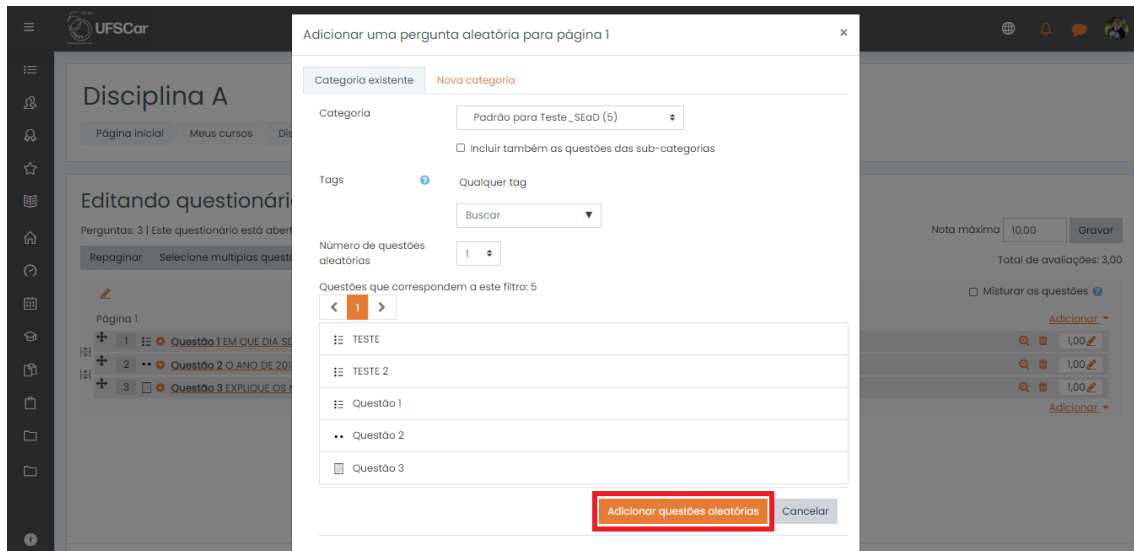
UFSCar

Disciplina A

Página inicial Meus cursos Dis

Editando questionári

Perguntas: 3 | Este questionário está abert

Repaginar Selecione multiplas questõ

Página 1

1 Questão 1 EM QUE DIA SE

2 Questão 2 O ANO DE 20

3 Questão 3 EXPLIQUE OS

Nota máxima 10,00 Gravar

Total de avaliações: 3,00

Misturar as questões

Adicionar

1,00

1,00

1,00

Adicionar

Adicionar uma pergunta aleatória para página 1

×

Categoria existente Nova categoria

Categoria Padrão para Teste_SEaD (5)

Incluir também as questões das sub-categorias

Tags Qualquer tag

Buscar

Número de questões aleatórias 1

Questões que correspondem a este filtro: 5

1

TESTE

TESTE 2

Questão 1

Questão 2

Questão 3

Adicionar questões aleatórias Cancelar